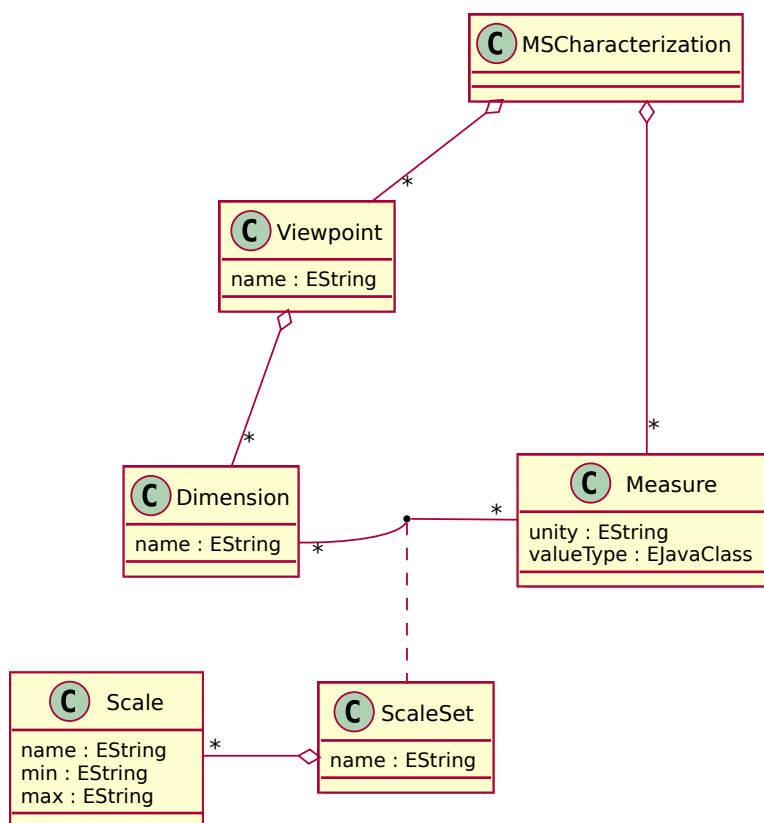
C MSCharacterization

C Viewpoint
name : EString

C Dimension
name : EString

C Measure
unity : EString
valueType : EJavaClass

C Scale
name : EString
min : EString
max : EString

C ScaleSet
name : EString

*
*
*
*
*
*